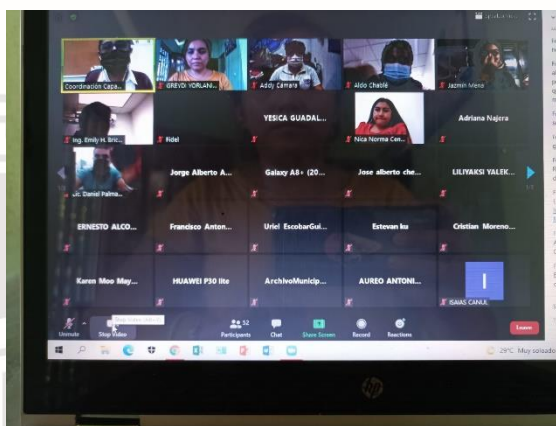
Coordinación Capa...
GREYDI YORLANI...
Addy Camara
Aldo Chablé
Jazmin Mena
Ing. Emily H. Bri...
Fidel
YESICA GUADAL...
Nica Norma Cen...
Adriana Najera
Lic. Daniel Palma...
Jorge Alberto A...
Galaxy A8+ (20...
Jose alberto che...
LILIYAKSI YALEK...
ERNESTO ALCO...
Francisco Anton...
Uriel EscobarGui...
Estevan ku
Cristian Moreno...
Karen Moo May...
HUAWEI P30 lite
ArchivoMunicip...
AUREO ANTONI...
I
ISAIAS CANUL
Unmute
Stop Video
52
Participants
Chat
Share Screen
Record
Reactions
Leave
29°C Muy soleado
hp